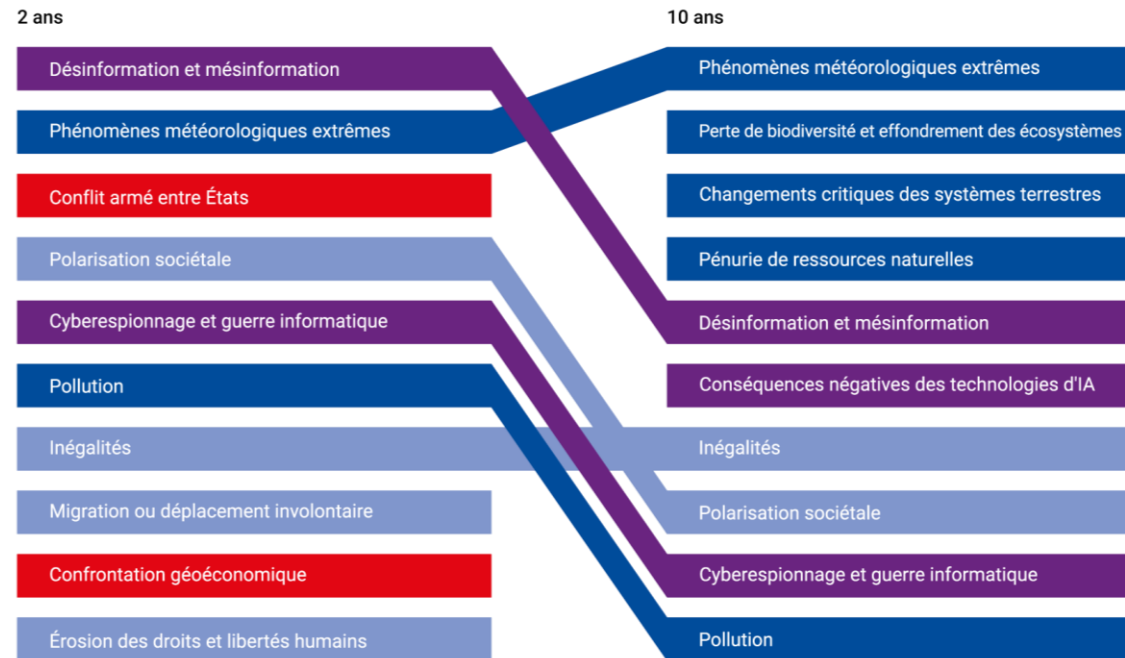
2 ans

Désinformation et mésinformation

Phénomènes météorologiques extrêmes

Conflit armé entre États

Polarisation sociétale

Cyberespionnage et guerre informatique

Pollution

Inégalités

Migration ou déplacement involontaire

Confrontation géoéconomique

Érosion des droits et libertés humains

10 ans

Phénomènes météorologiques extrêmes

Perte de biodiversité et effondrement des écosystèmes

Changements critiques des systèmes terrestres

Pénurie de ressources naturelles

Désinformation et mésinformation

Conséquences négatives des technologies d'IA

Inégalités

Polarisation sociétale

Cyberespionnage et guerre informatique

Pollution